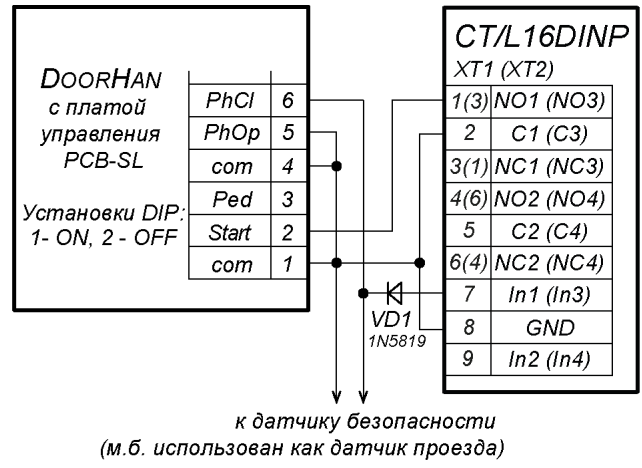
DOORHAN
с платой
управления
PCB-SL

Установки DIP:
1- ON, 2 - OFF

| PhCl | 6 |
|---|---|
| PhOp | 5 |
| com | 4 |
| Ped | 3 |
| Start | 2 |
| com | 1 |

CT/L16DINP
XT1 (XT2)

| 1(3) | NO1 (NO3) |
|---|---|
| 2 | C1 (C3) |
| 3(1) | NC1 (NC3) |
| 4(6) | NO2 (NO4) |
| 5 | C2 (C4) |
| 6(4) | NC2 (NC4) |
| 7 | In1 (In3) |
| 8 | GND |
| 9 | In2 (In4) |

VD1
1N5819

к датчику безопасности
(м.б. использован как датчик проезда)